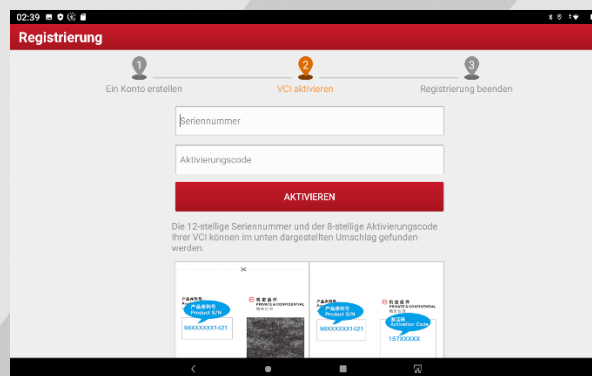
02:39

Registrierung

1
Ein Konto erstellen

2
VCI aktivieren

3
Registrierung beenden

Seriennummer

Aktivierungscode

AKTIVIEREN

Die 12-stellige Seriennummer und der 8-stellige Aktivierungscode Ihrer VCI können im unten dargestellten Umschlag gefunden werden.

产品序列号
Product S/N
98XXXXXX1121

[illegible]
PRIVATE & CONFIDENTIAL

产品序列号
Product S/N
98XXXXXX1121

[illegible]
PRIVATE & CONFIDENTIAL

激活码
Activation Code
157XXXXX